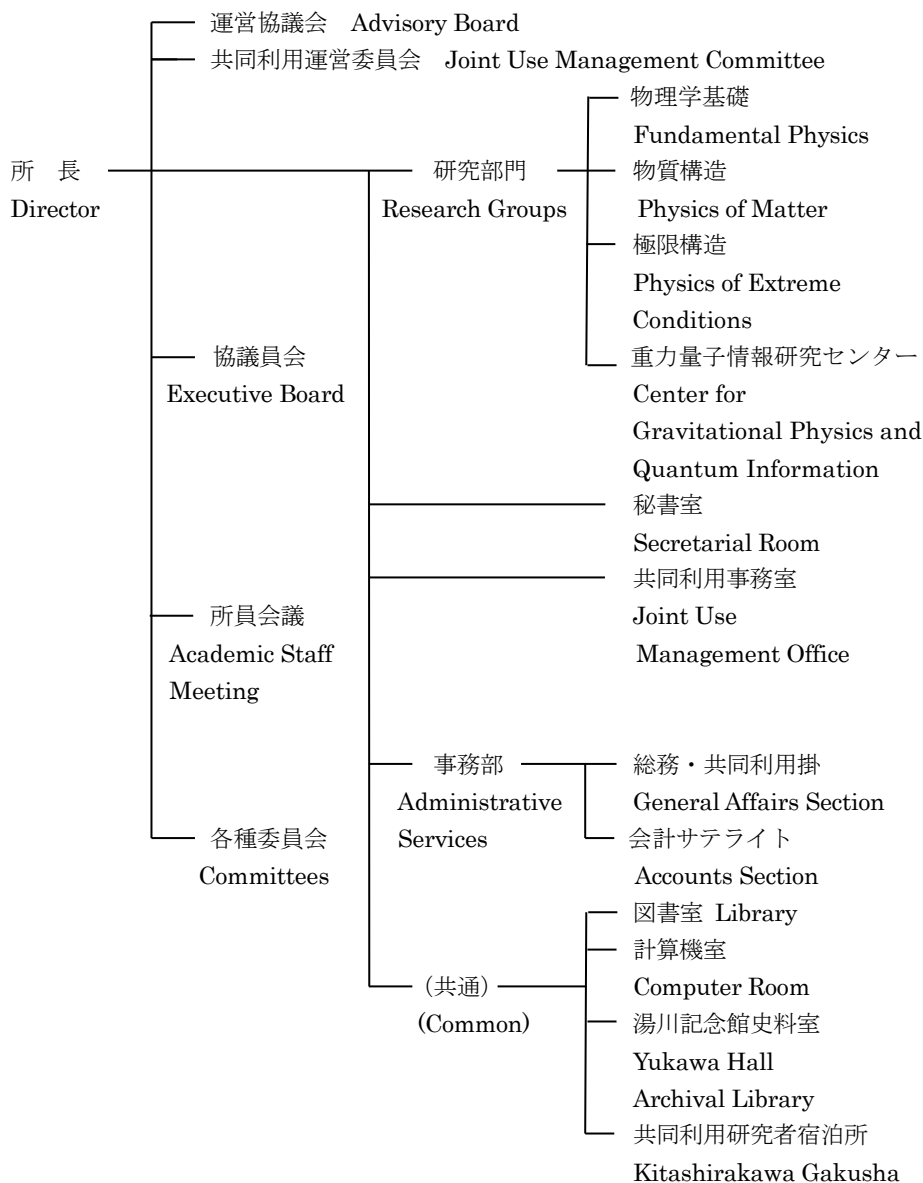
運営協議会 Advisory Board
共同利用運営委員会 Joint Use Management Committee

所 長
Director

研究部門
Research Groups

物理学基礎
Fundamental Physics
物質構造
Physics of Matter
極限構造
Physics of Extreme Conditions
重力量子情報研究センター
Center for Gravitational Physics and Quantum Information

協議員会
Executive Board

秘書室
Secretarial Room

共同利用事務室
Joint Use Management Office

所員会議
Academic Staff Meeting

事務部
Administrative Services

総務・共同利用掛
General Affairs Section
会計サテライト
Accounts Section

各種委員会
Committees

（共通）
(Common)

図書室 Library
計算機室
Computer Room
湯川記念館史料室
Yukawa Hall Archival Library
共同利用研究者宿泊所
Kitashirakawa Gakusha